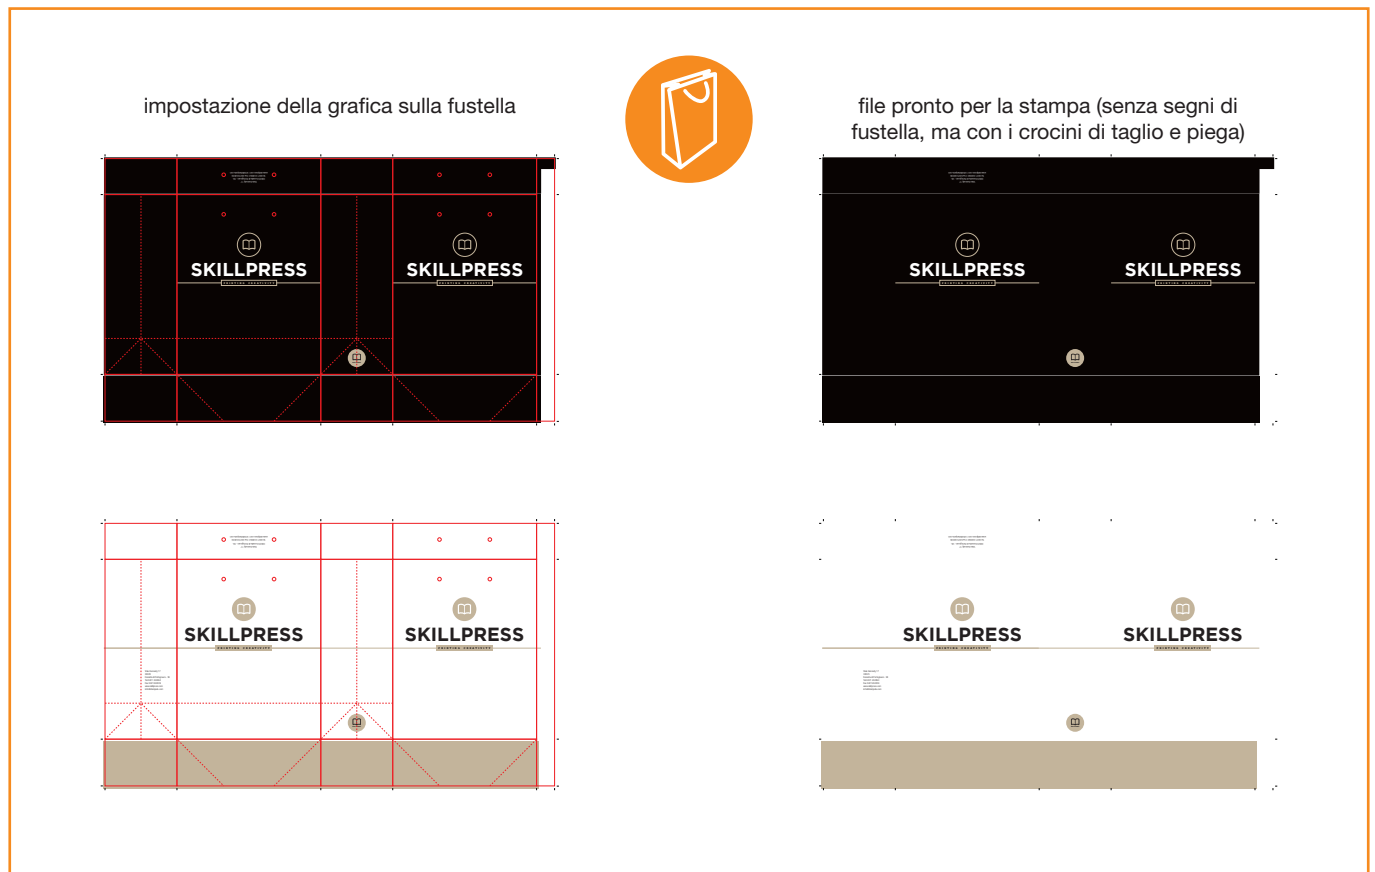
impostazione della grafica sulla fustella

file pronto per la stampa (senza segni di fustella, ma con i crocini di taglio e piega)

SKILLPRESS
PRINTING CREATIVITY

SKILLPRESS
PRINTING CREATIVITY

SKILLPRESS
PRINTING CREATIVITY

SKILLPRESS
PRINTING CREATIVITY

SKILLPRESS
PRINTING CREATIVITY

SKILLPRESS
PRINTING CREATIVITY

SKILLPRESS
PRINTING CREATIVITY

SKILLPRESS
PRINTING CREATIVITY